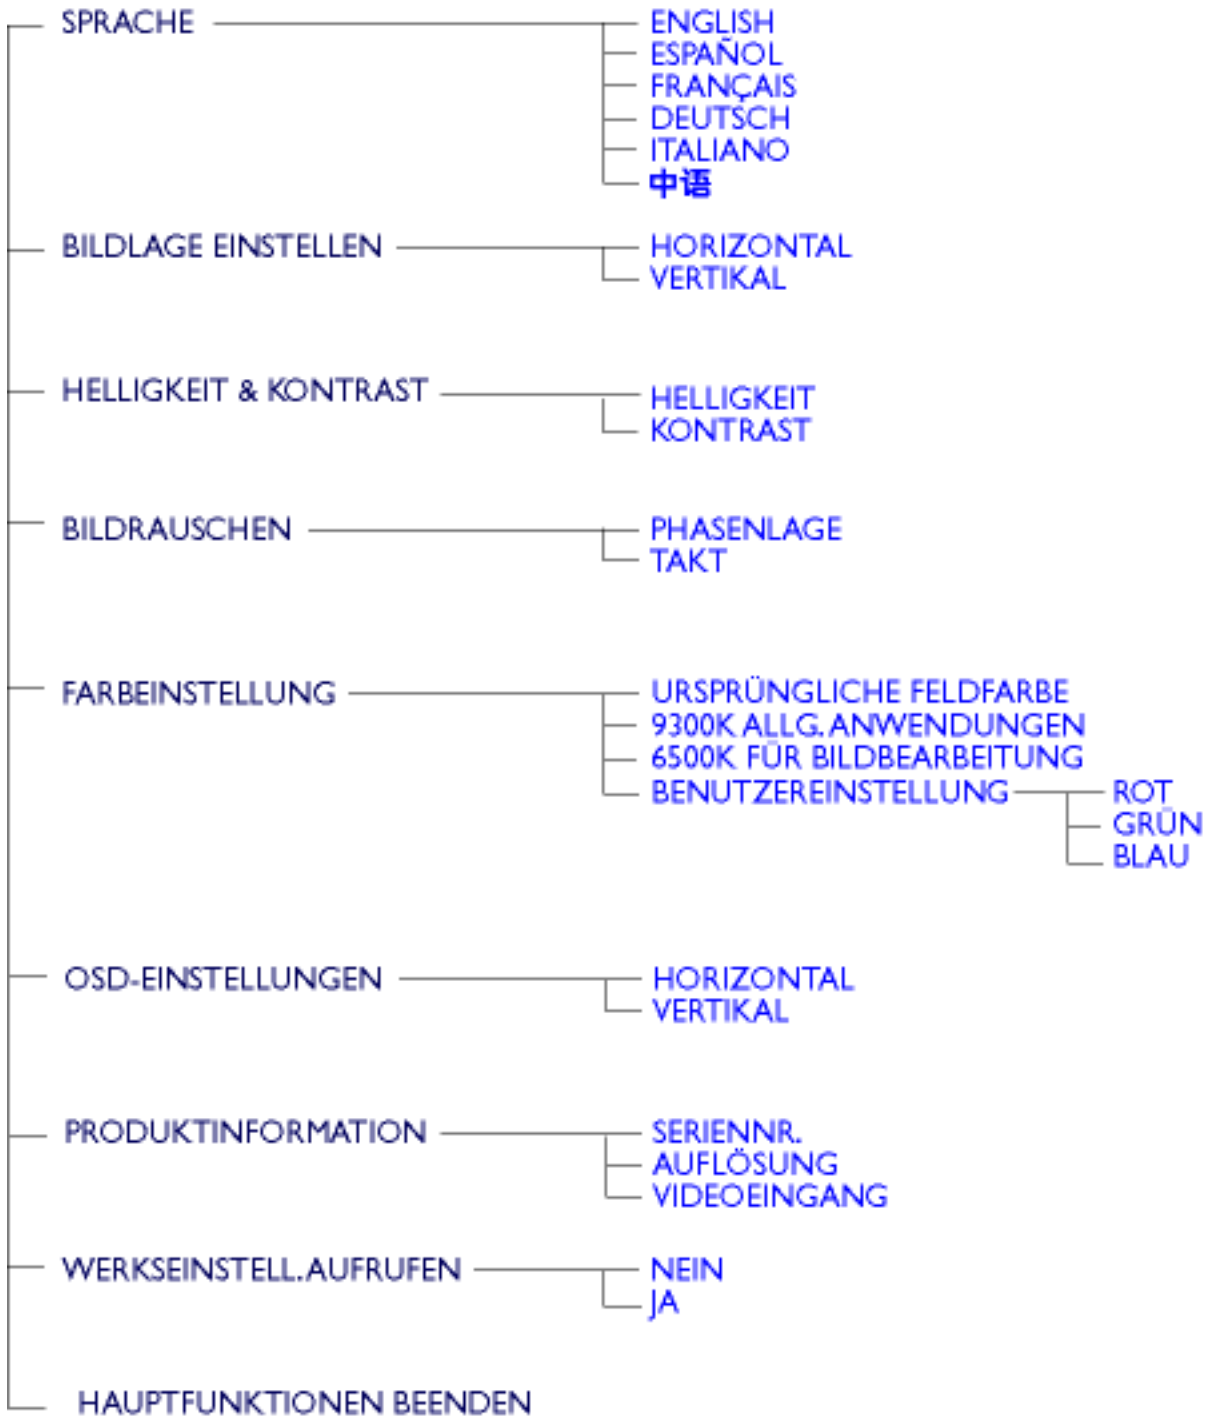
SPRACHE
ENGLISH
ESPAÑOL
FRANÇAIS
DEUTSCH
ITALIANO
中语

BILDLAGE EINSTELLEN
HORIZONTAL
VERTIKAL

HELLIGKEIT & KONTRAST
HELLIGKEIT
KONTRAST

BILDRAUSCHEN
PHASENLAGE
TAKT

FARBEINSTELLUNG
URSPRÜNGLICHE FELDFARBE
9300K ALLG. ANWENDUNGEN
6500K FÜR BILDBEARBEITUNG
BENUTZEREINSTELLUNG
ROT
GRÜN
BLAU

OSD-EINSTELLUNGEN
HORIZONTAL
VERTIKAL

PRODUKTINFORMATION
SERIENNR.
AUFLÖSUNG
VIDEOEINGANG

WERKSEINSTELL. AUFRUFEN
NEIN
JA

HAUPTFUNKTIONEN BEENDEN